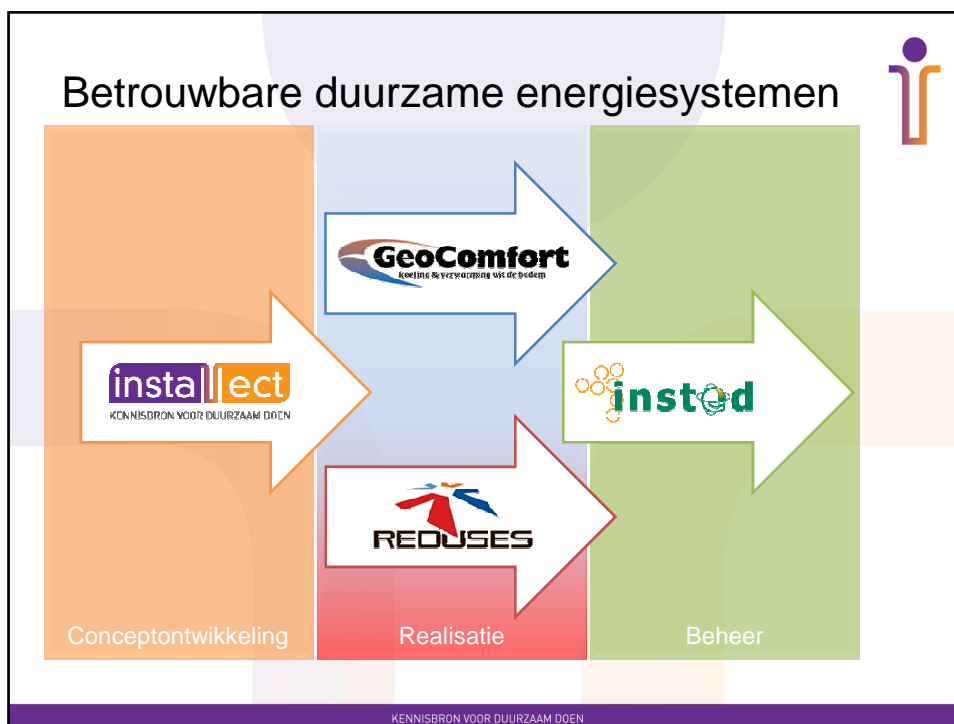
Betrouwbare duurzame energiesystemen

GeoComfort
koeling & verwarming uit de bodem

installect
KENNISBRON VOOR DUURZAAM DOEN

insted

REDUSES

Conceptontwikkeling

Realisatie

Beheer

KENNISBRON VOOR DUURZAAM DOEN